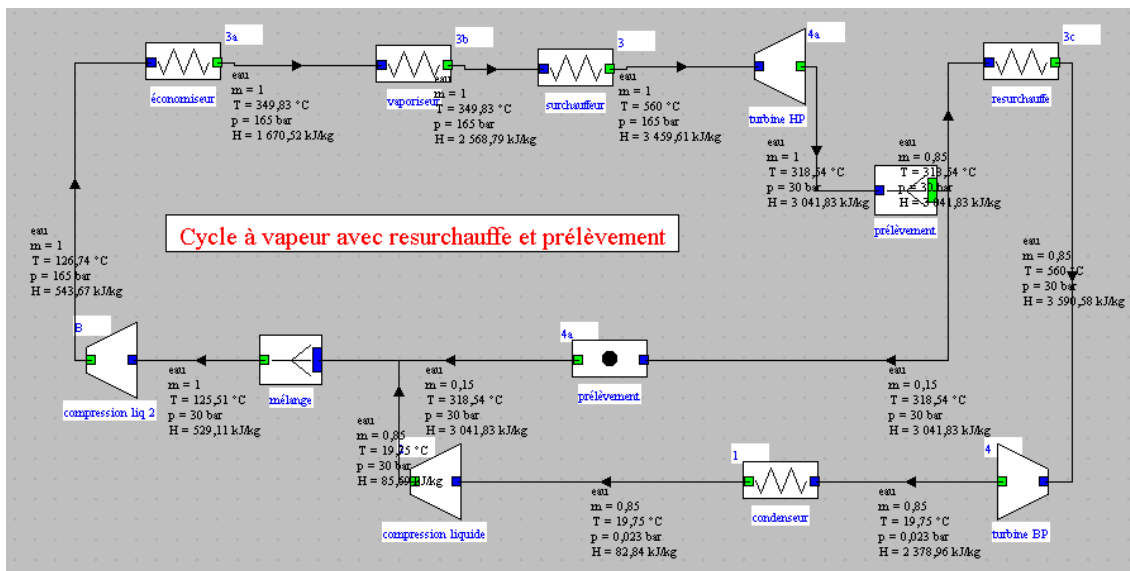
3a

économiseur

eau
m = 1
T = 349,83 °C
p = 165 bar
H = 1 670,52 kJ/kg

3b

vaporiseur

eau
m = 1
T = 349,83 °C
p = 165 bar
H = 2 568,79 kJ/kg

3

surchauffeur

eau
m = 1
T = 560 °C
p = 165 bar
H = 3 459,61 kJ/kg

4a

turbine HP

3c

resurchauffe

eau
m = 1
T = 318,54 °C
p = 30 bar
H = 3 041,83 kJ/kg

eau
m = 0,85
T = 318,54 °C
p = 30 bar
H = 3 041,83 kJ/kg

prélèvement

Cycle à vapeur avec resurchauffe et prélèvement

eau
m = 1
T = 126,74 °C
p = 165 bar
H = 543,67 kJ/kg

eau
m = 0,85
T = 560 °C
p = 30 bar
H = 3 590,58 kJ/kg

B

compression liq 2

eau
m = 1
T = 125,51 °C
p = 30 bar
H = 529,11 kJ/kg

mélange

eau
m = 0,15
T = 318,54 °C
p = 30 bar
H = 3 041,83 kJ/kg

4a

prélèvement

eau
m = 0,15
T = 318,54 °C
p = 30 bar
H = 3 041,83 kJ/kg

eau
m = 0,85
T = 19,75 °C
p = 30 bar
H = 85,69 kJ/kg

compression liquide

1

condenseur

eau
m = 0,85
T = 19,75 °C
p = 0,023 bar
H = 82,84 kJ/kg

4

turbine BP

eau
m = 0,85
T = 19,75 °C
p = 0,023 bar
H = 2 378,96 kJ/kg